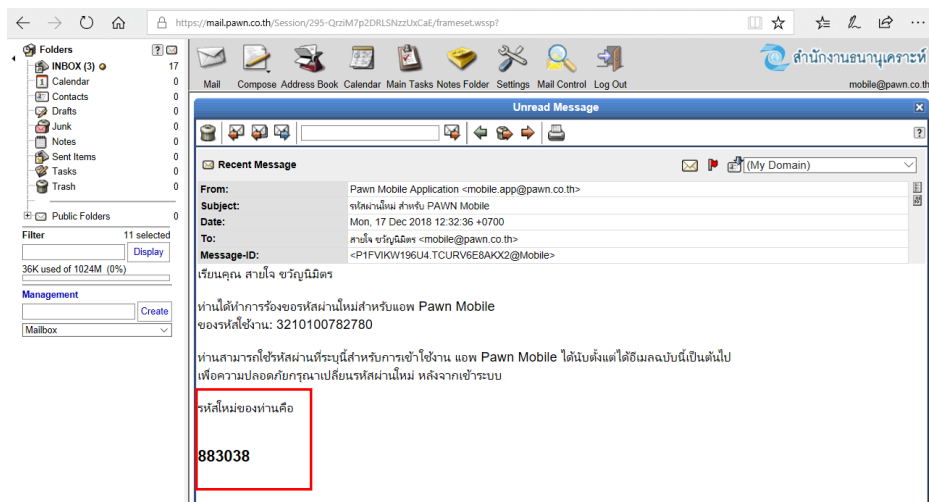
https://mail.pawn.co.th/Session/295-QrziM7p2DRLSNzzUxCaE/frameset.wssp?

Folders
INBOX (3) 17
Calendar 0
Contacts 0
Drafts 0
Junk 0
Notes 0
Sent Items 0
Tasks 0
Trash 0
Public Folders 0

Filter 11 selected
Display
36K used of 1024M (0%)

Management
Create
Mailbox

Mail Compose Address Book Calendar Main Tasks Notes Folder Settings Mail Control Log Out

สำนักงานธนานุเคราะห์
mobile@pawn.co.th

Unread Message

Recent Message
(My Domain)

| From: | Pawn Mobile Application <mobile.app@pawn.co.th> |
|---|---|
| Subject: | รหัสผ่านใหม่ สำหรับ PAWN Mobile |
| Date: | Mon, 17 Dec 2018 12:32:36 +0700 |
| To: | สายใจ ขวัญนิมิตร <mobile@pawn.co.th> |
| Message-ID: | <P1FVIKW196U4.TCURV6E8AKX2@Mobile> |

เรียนคุณ สายใจ ขวัญนิมิตร

ท่านได้ทำการร้องขอรหัสผ่านใหม่สำหรับแอพ Pawn Mobile
ของรหัสใช้งาน: 3210100782780

ท่านสามารถใช้รหัสผ่านที่ระบุนี้สำหรับการเข้าใช้งาน แอพ Pawn Mobile ได้นับตั้งแต่ได้อีเมลฉบับนี้เป็นต้นไป
เพื่อความปลอดภัยกรุณาเปลี่ยนรหัสผ่านใหม่ หลังจากเข้าระบบ

รหัสใหม่ของท่านคือ

883038